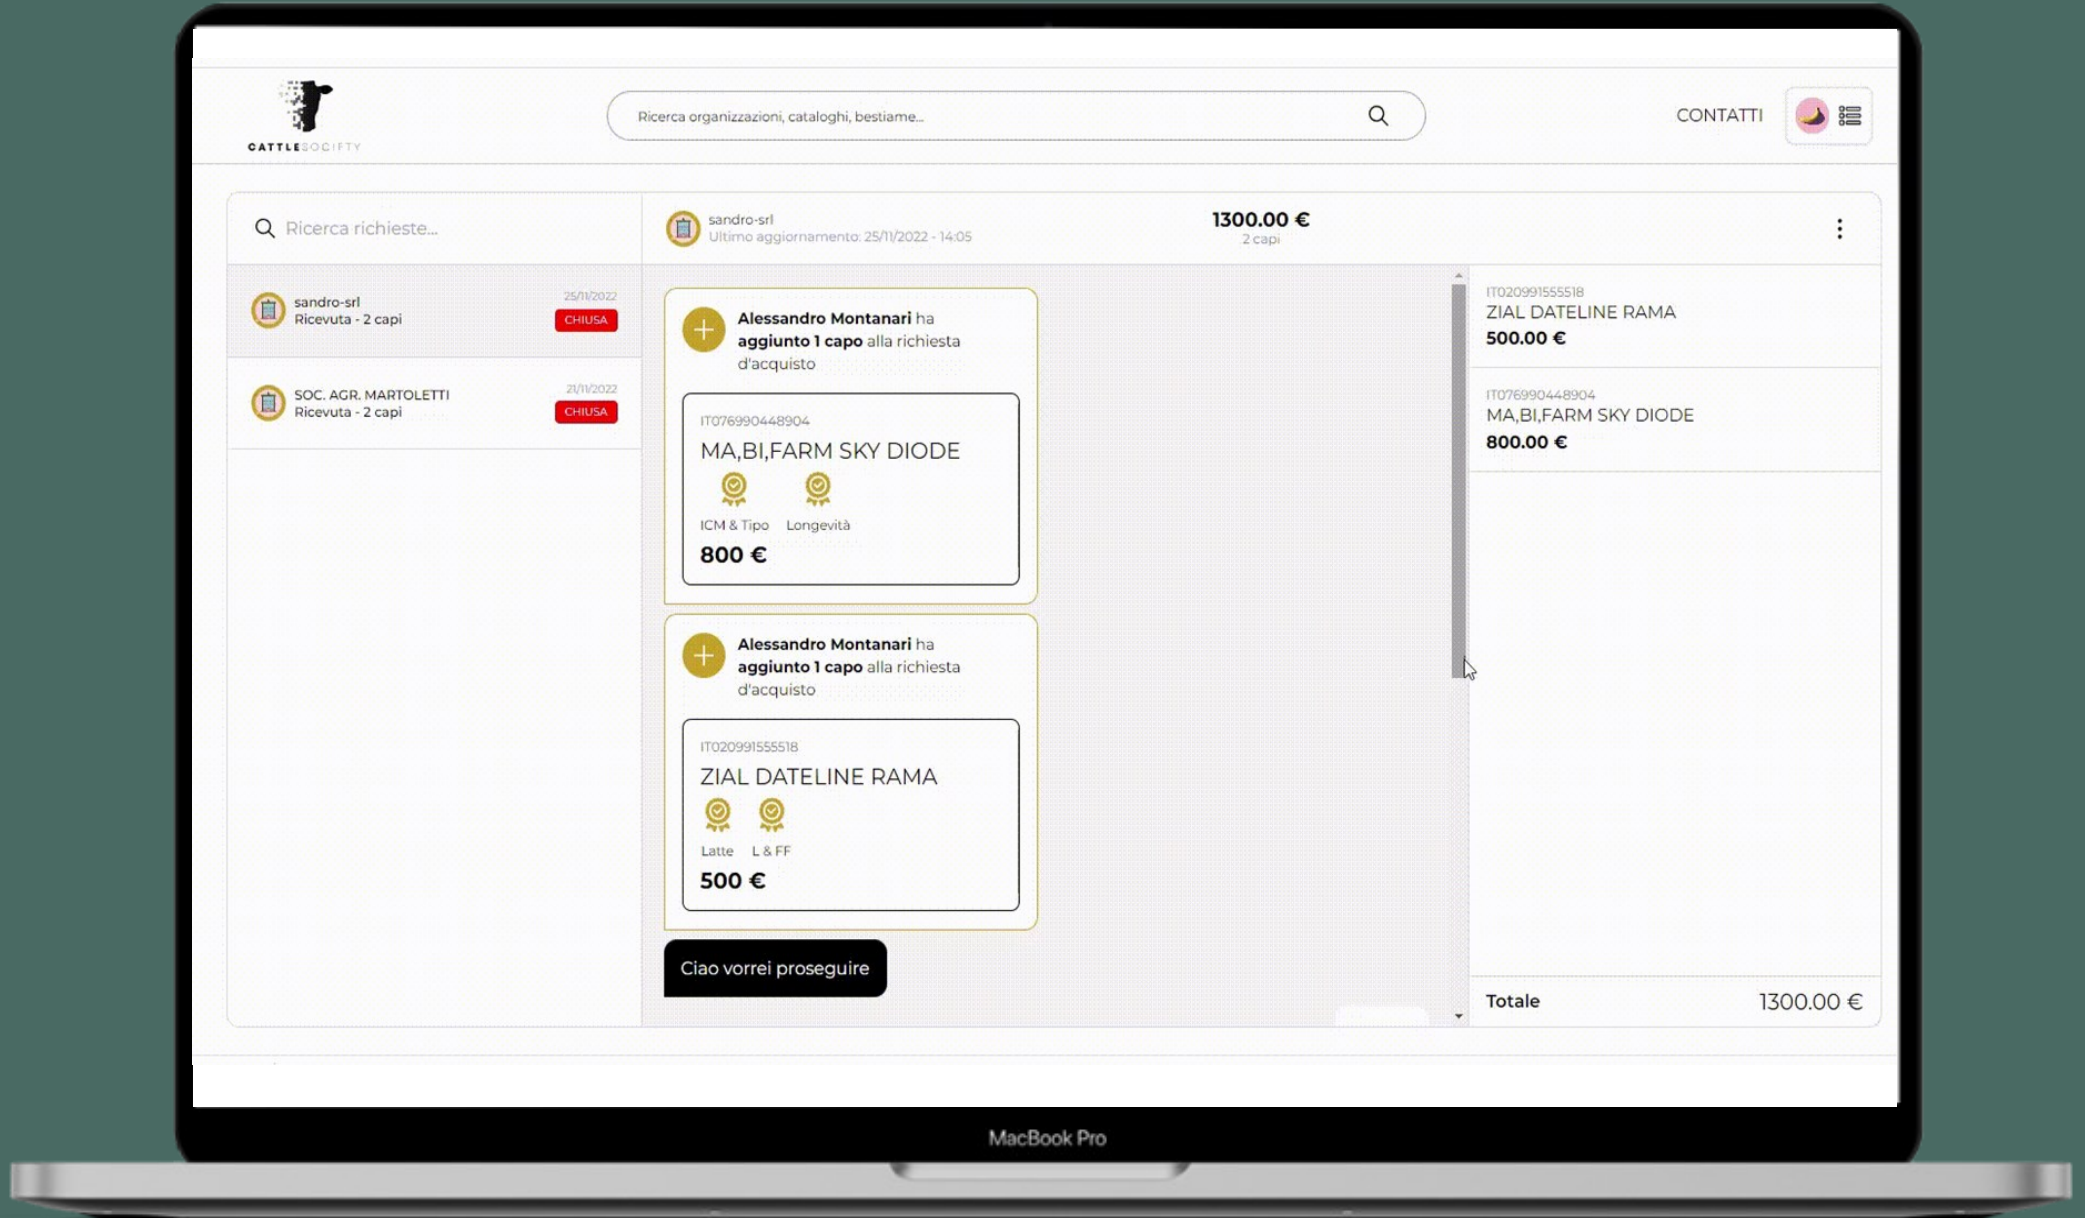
CATTLESOCIETY

Ricerca organizzazioni, cataloghi, bestiame...

CONTATTI

Ricerca richieste...

sandro-srl
Ricevuta - 2 capi
25/11/2022
CHIUSA

SOC. AGR. MARTOLETTI
Ricevuta - 2 capi
21/11/2022
CHIUSA

sandro-srl
Ultimo aggiornamento: 25/11/2022 - 14:05

1300.00 €
2 capi

**Alessandro Montanari** ha **aggiunto 1 capo** alla richiesta d'acquisto

IT076990448904
MA,BI,FARM SKY DIODE
ICM & Tipo
Longevità
800 €

**Alessandro Montanari** ha **aggiunto 1 capo** alla richiesta d'acquisto

IT020991555518
ZIAL DATELINE RAMA
Latte
L & FF
500 €

Ciao vorrei proseguire

IT020991555518
ZIAL DATELINE RAMA
500.00 €

IT076990448904
MA,BI,FARM SKY DIODE
800.00 €

Totale
1300.00 €

MacBook Pro